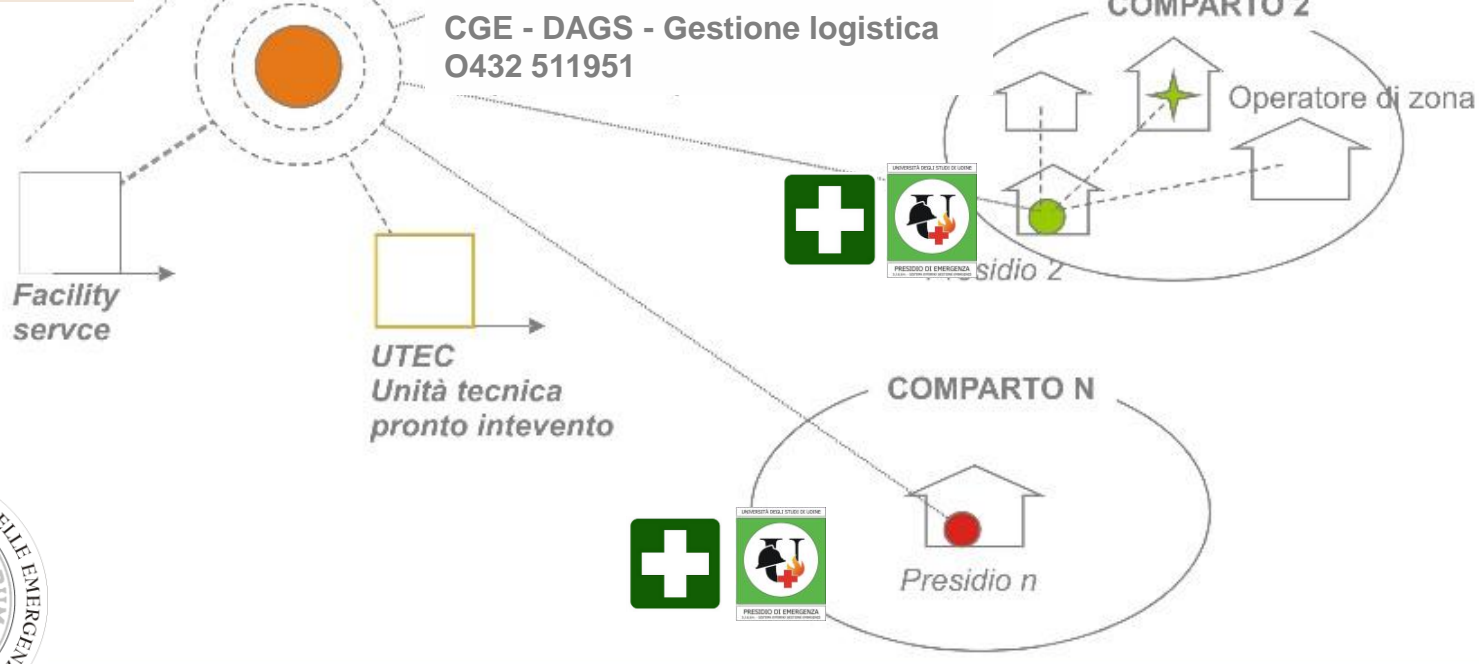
CGE - DAGS - Gestione logistica
O432 511951

COMPARTO 2

Operatore di zona

UNIVERSITÀ DEGLI STUDI DI UDINE
PRESIDIO DI EMERGENZA

Presidio 2

Facility servce

UTEC
Unità tecnica pronto intevento

COMPARTO N

UNIVERSITÀ DEGLI STUDI DI UDINE
PRESIDIO DI EMERGENZA

Presidio n

ELLE EMERGE